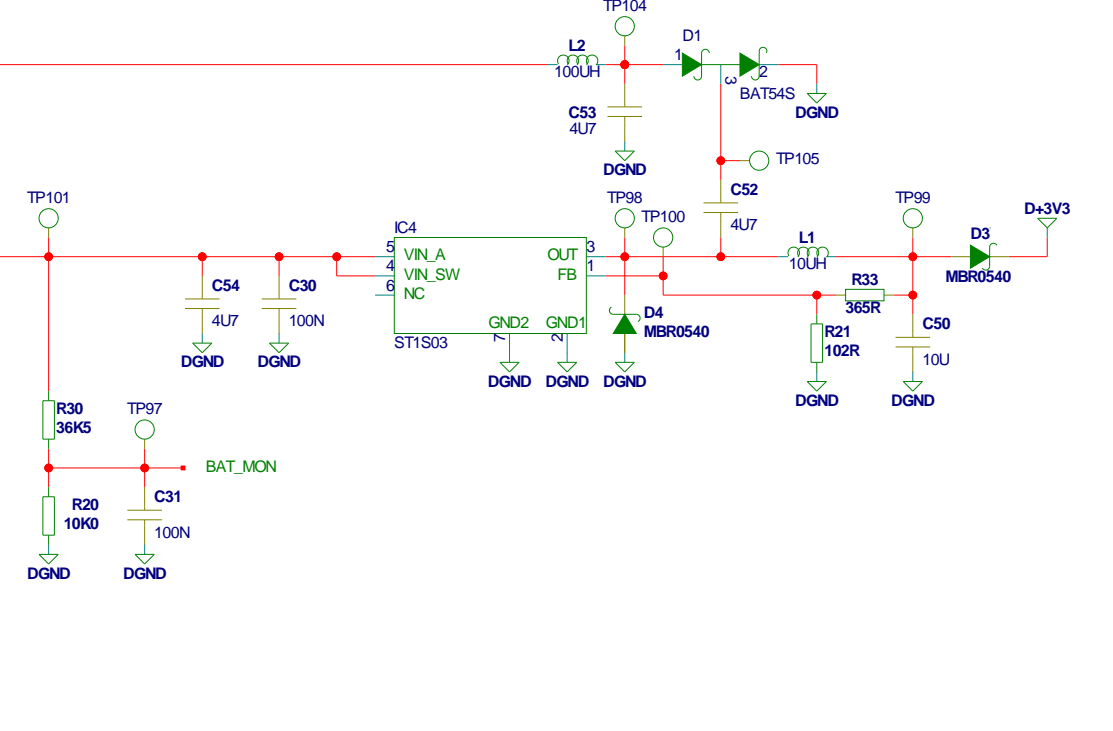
TP104
L2
100UH
D1
1
3
2
BAT54S
DGND
C53
4U7
DGND
TP105
C52
4U7
TP101
TP98
TP100
TP99
D+3V3
IC4
5 VIN_A
4 VIN_SW
6 NC
OUT 3
FB 1
L1
10UH
D3
MBR0540
C54
4U7
C30
100N
DGND
DGND
GND2
GND1
7
2
ST1S03
DGND
DGND
D4
MBR0540
DGND
R33
365R
R21
102R
DGND
C50
10U
DGND
R30
36K5
TP97
BAT_MON
R20
10K0
C31
100N
DGND
DGND